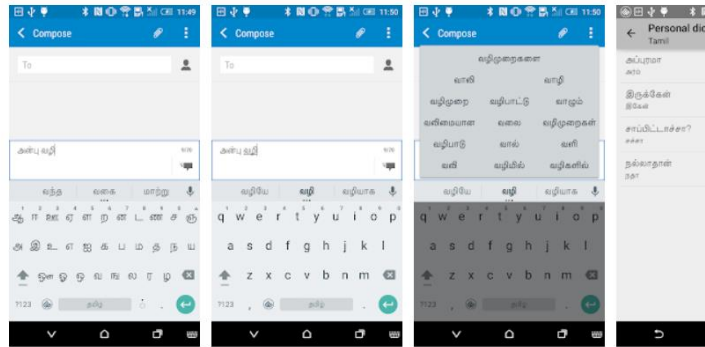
11:49
Compose
To
அன்பு வழி
வந்த வகை மாற்று
ஆ ா ஏ ே எ ெ ர ண ட ண ச ஞ
அ இ உ எ ஐ க ப ம த ந ய
ஔ ஓ ஒ வ ங ல ர ழ
?123 தமிழ்

11:50
Compose
To
அன்பு வழி
வழியே வழி வழியாக
q w e r t y u i o p
a s d f g h j k l
z x c v b n m
?123 தமிழ்

11:50
Compose
வழிமுறைகளை
வாகி வாழி
வழிமுறை வழிபாட்டு வாழும்
வலிமையான வலை வழிமுறைகள்
வழிபாடு வால் வளி
வலி வழியில் வழிகளில்
வழியே வழி வழியாக
q w e r t y u i o p
a s d f g h j k l
z x c v b n m
?123 தமிழ்

Personal dic
Tamil
அப்புறமா
அரா
இருக்கேன்
இகே
சாப்பிட்டாச்சா?
சச்சா
நல்லாதான்
நதா